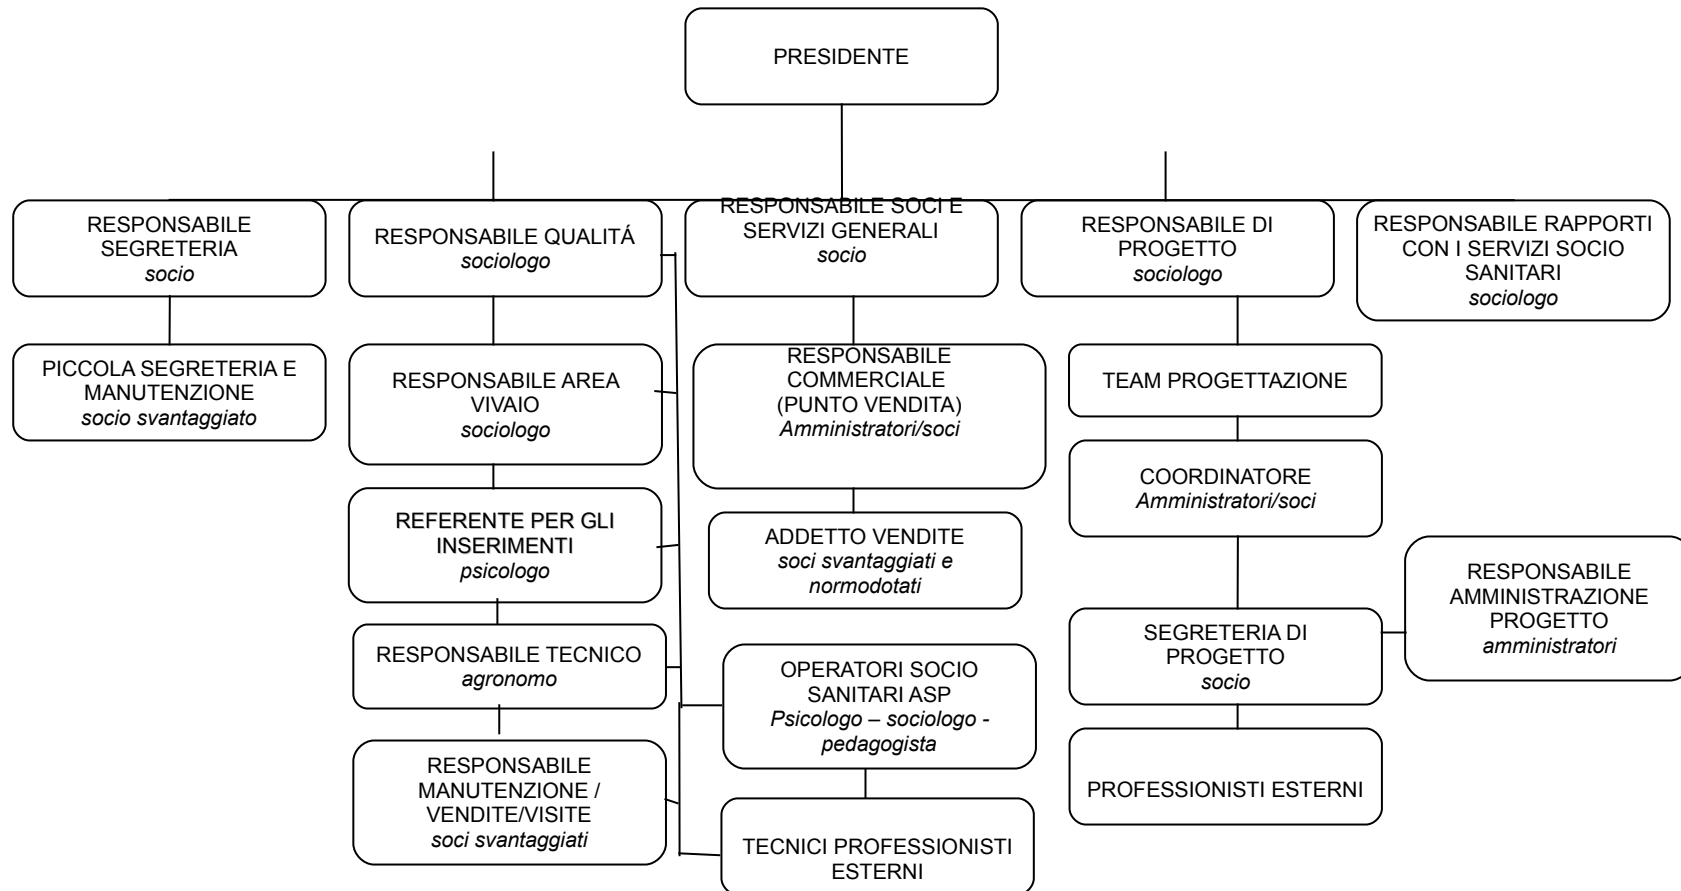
PRESIDENTE

RESPONSABILE SEGRETERIA
*socio*

PICCOLA SEGRETERIA E MANUTENZIONE
*socio svantaggiato*

RESPONSABILE QUALITÁ
*sociologo*

RESPONSABILE AREA VIVAIO
*sociologo*

REFERENTE PER GLI INSERIMENTI
*psicologo*

RESPONSABILE TECNICO
*agronomo*

RESPONSABILE MANUTENZIONE / VENDITE/VISITE
*soci svantaggiati*

RESPONSABILE SOCI E SERVIZI GENERALI
*socio*

RESPONSABILE COMMERCIALE (PUNTO VENDITA)
*Amministratori/soci*

ADDETTO VENDITE
*soci svantaggiati e normodotati*

OPERATORI SOCIO SANITARI ASP
*Psicologo – sociologo - pedagogista*

TECNICI PROFESSIONISTI ESTERNI

RESPONSABILE DI PROGETTO
*sociologo*

TEAM PROGETTAZIONE

COORDINATORE
*Amministratori/soci*

SEGRETERIA DI PROGETTO
*socio*

PROFESSIONISTI ESTERNI

RESPONSABILE AMMINISTRAZIONE PROGETTO
*amministratori*

RESPONSABILE RAPPORTI CON I SERVIZI SOCIO SANITARI
*sociologo*